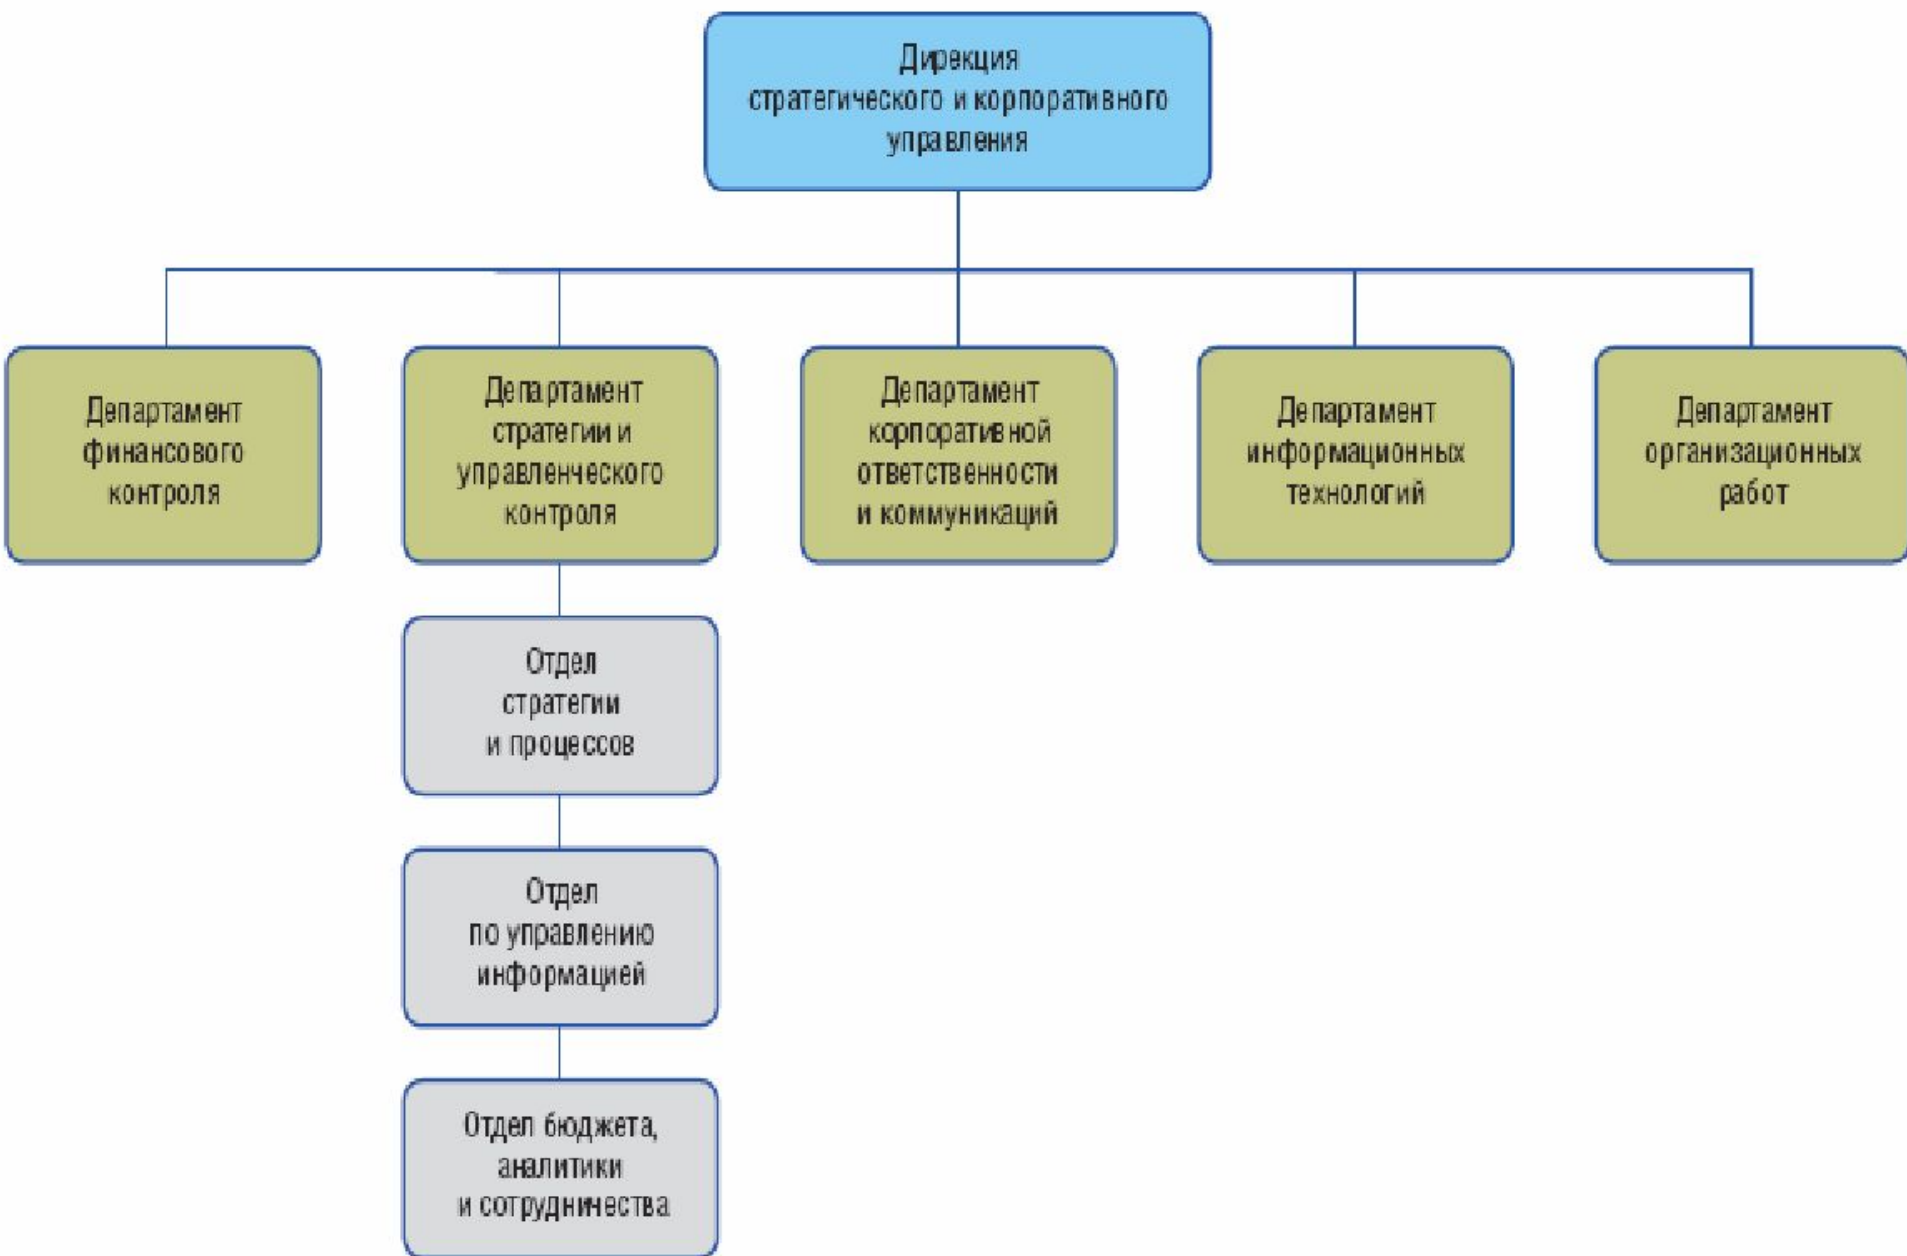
Дирекция стратегического и корпоративного управления

Департамент финансового контроля

Департамент стратегии и управленческого контроля

Департамент корпоративной ответственности и коммуникаций

Департамент информационных технологий

Департамент организационных работ

Отдел стратегии и процессов

Отдел по управлению информацией

Отдел бюджета, аналитики и сотрудничества